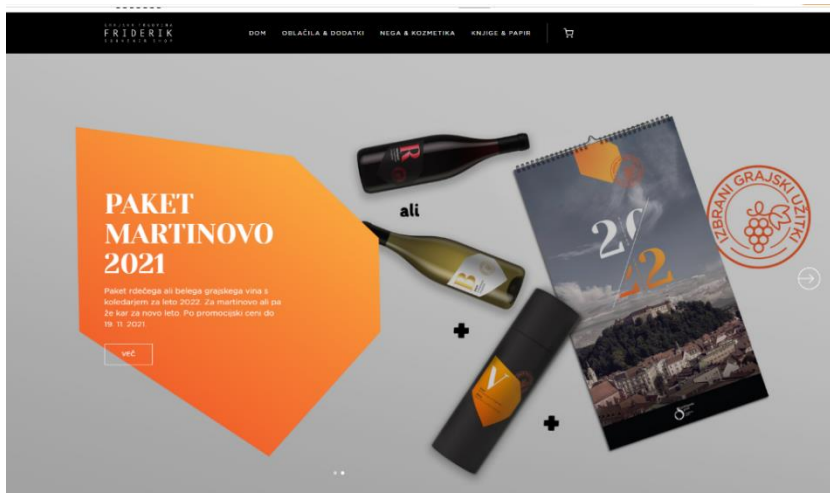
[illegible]
FRIDERIK
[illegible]

DOM OBLAČILA & DODATKI NEGA & KOZMETIKA KNJIGE & PAPIR

PAKET MARTINOVO 2021

Paket rdečega ali belega grajskega vina s koledarjem za leto 2022. Za martinovo ali pa že kar za novo leto. Po promocijski ceni do 19. 11. 2021.

več

ali

R

B

V

20
22

IZBRANI GRAJSKI UŽITKI